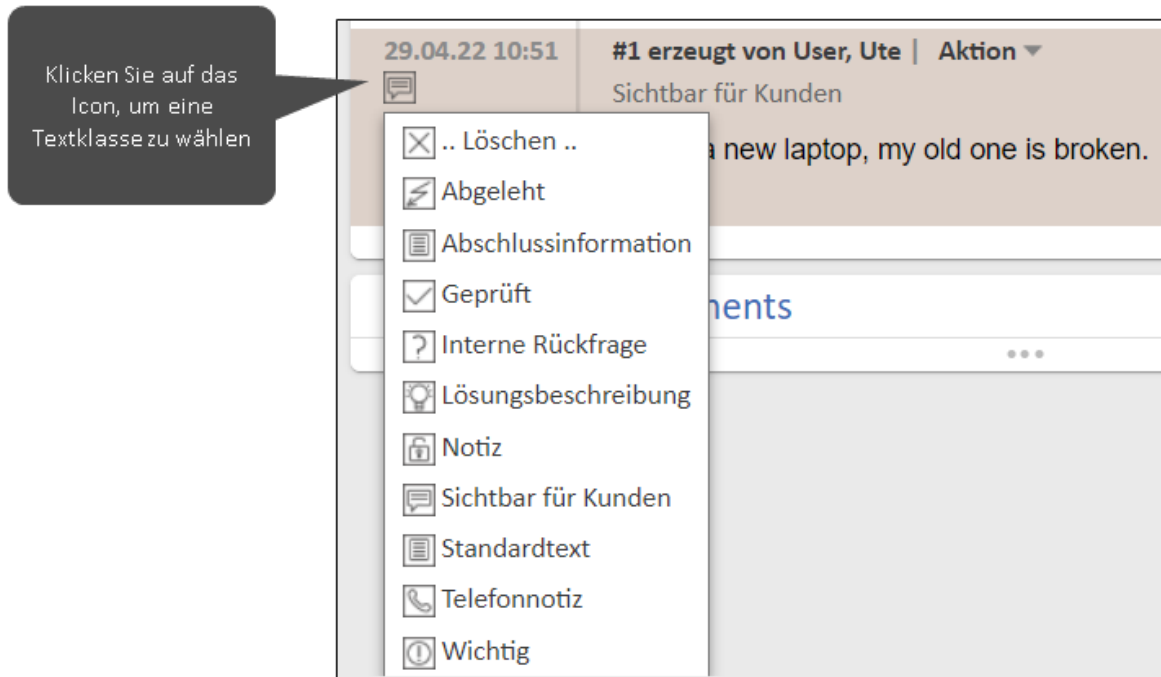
Klicken Sie auf das Icon, um eine Textklasse zu wählen

29.04.22 10:51

#1 erzeugt von User, Ute | Aktion

Sichtbar für Kunden

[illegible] a new laptop, my old one is broken.

.. Löschen ..
Abgeleht
Abschlussinformation
Geprüft
Interne Rückfrage
Lösungsbeschreibung
Notiz
Sichtbar für Kunden
Standardtext
Telefonnotiz
Wichtig

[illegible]ments